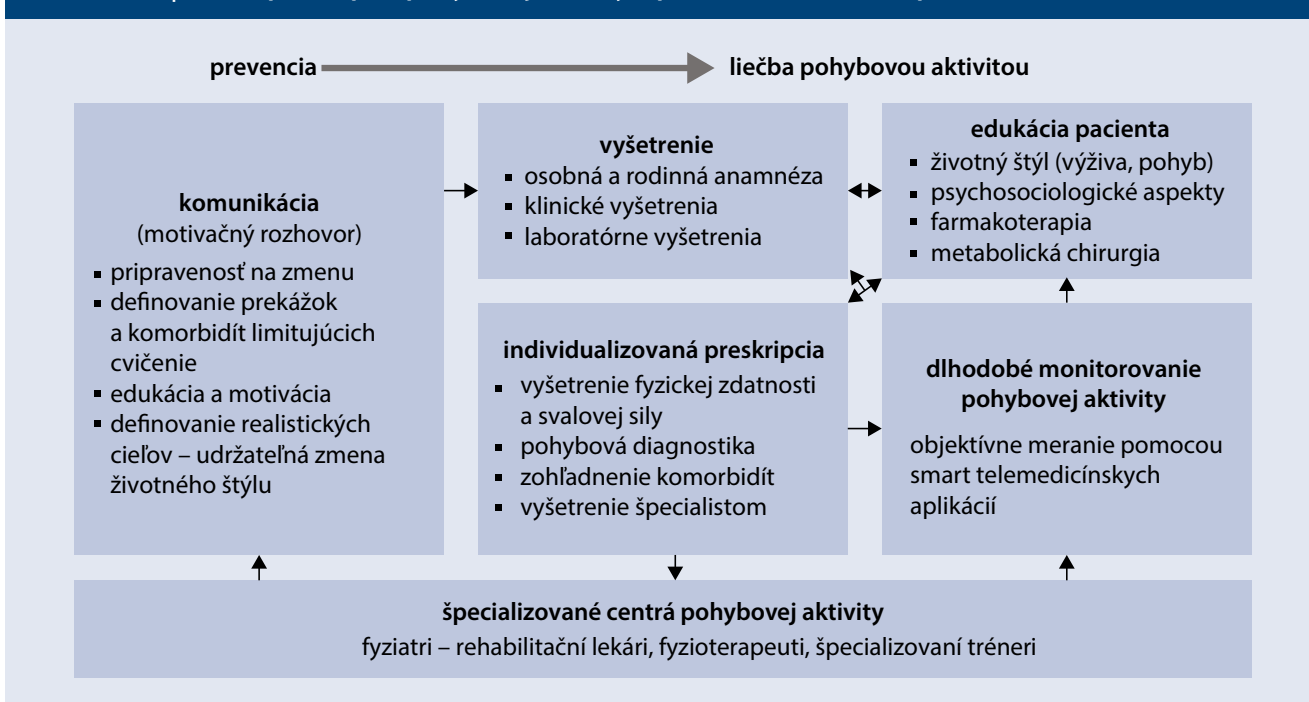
prevencia liečba pohybovou aktivitou

komunikácia
(motivačný rozhovor)
- pripravenosť na zmenu
- definovanie prekážok a komorbidít limitujúcich cvičenie
- edukácia a motivácia
- definovanie realistických cieľov – udržateľná zmena životného štýlu

vyšetrenie
- osobná a rodinná anamnéza
- klinické vyšetrenia
- laboratórne vyšetrenia

edukácia pacienta
- životný štýl (výživa, pohyb)
- psychosociologické aspekty
- farmakoterapia
- metabolická chirurgia

individualizovaná preskripcia
- vyšetrenie fyzickej zdatnosti a svalovej sily
- pohybová diagnostika
- zohľadnenie komorbidít
- vyšetrenie špecialistom

dlhodobé monitorovanie pohybovej aktivity
objektívne meranie pomocou smart telemedicínskych aplikácií

špecializované centrá pohybovej aktivity
fyziatri – rehabilitační lekári, fyzioterapeuti, špecializovaní tréneri